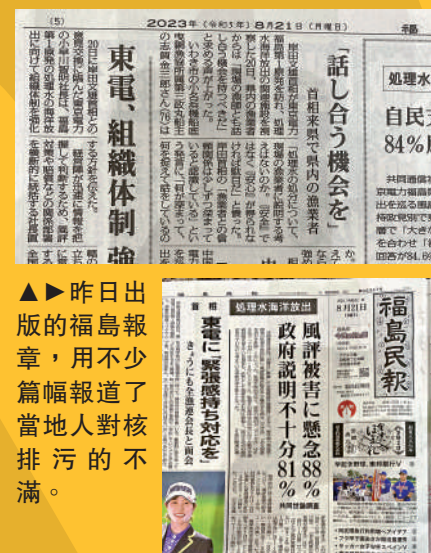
(5)　2023年(令和5年)8月21日(月曜日)　福

「話し合う機会を」

首相来県で県内の漁業者

東電、組織体制強

処理水

自民

84%

共同通信

▲►昨日出版的福島報章，用不少篇幅報道了當地人對核排污的不滿。

福島民報

処理水海洋放出

風評被害に懸念88%

政府説明不十分81%

東電に「緊張感持ち対応を」

8月21日